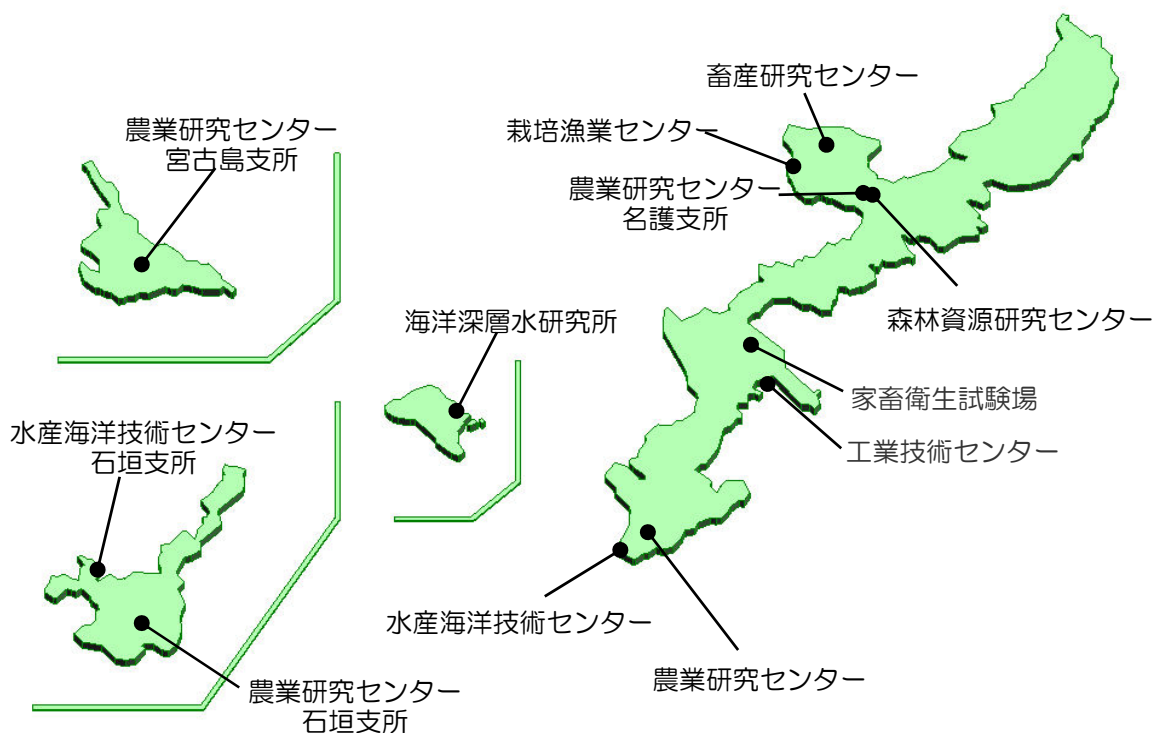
農業研究センター
宮古島支所

畜産研究センター

栽培漁業センター

農業研究センター
名護支所

海洋深層水研究所

森林資源研究センター

家畜衛生試験場

工業技術センター

水産海洋技術センター
石垣支所

水産海洋技術センター

農業研究センター

農業研究センター
石垣支所